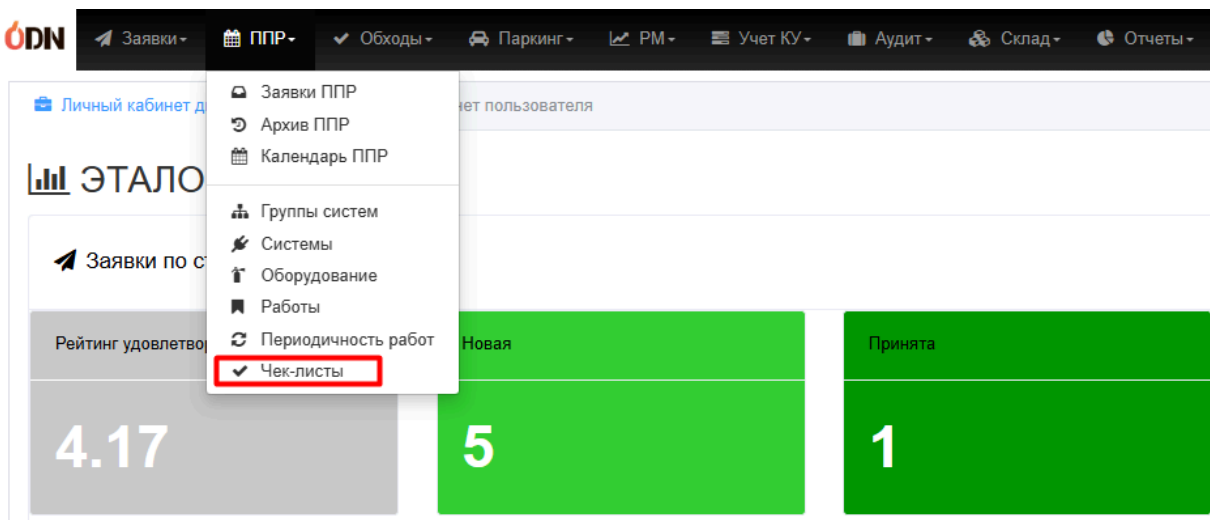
ODN Заявки ППР Обходы Паркинг РМ Учет КУ Аудит Склад Отчеты

Заявки ППР
Архив ППР
Календарь ППР
Группы систем
Системы
Оборудование
Работы
Периодичность работ
Чек-листы

Личный кабинет д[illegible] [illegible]ет пользователя

ЭТАЛО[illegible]

Заявки по ст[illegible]

Рейтинг удовлетвор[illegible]
4.17

Новая
5

Принята
1